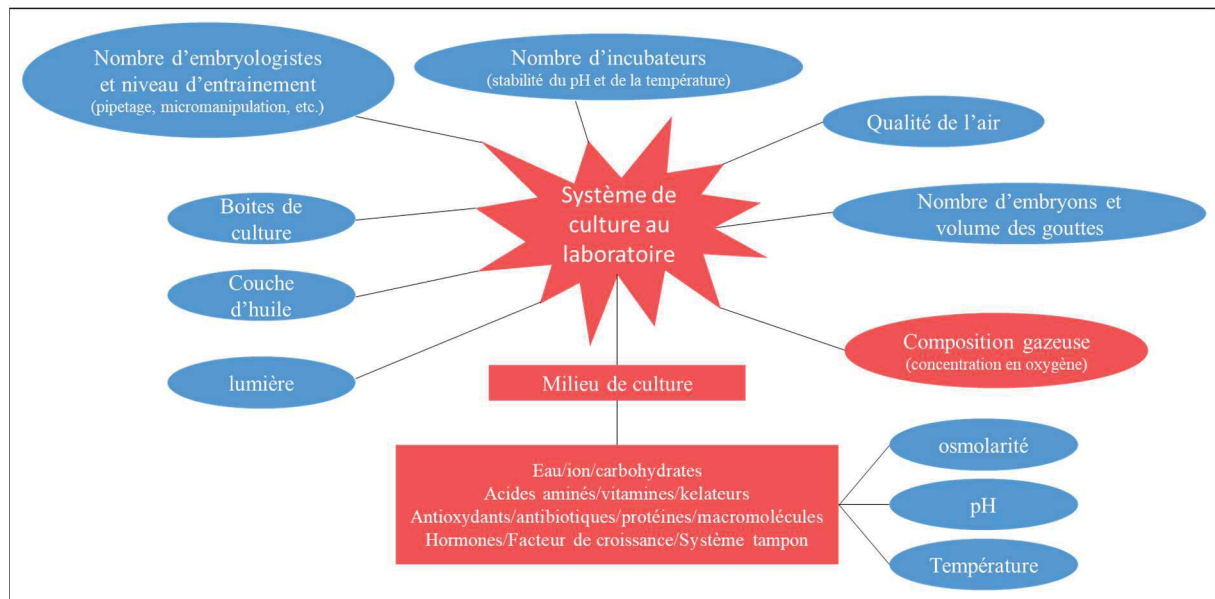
Nombre d'embryologistes et niveau d'entrainement
(pipetage, micromanipulation, etc.)

Nombre d'incubateurs
(stabilité du pH et de la température)

Qualité de l'air

Système de culture au laboratoire

Boites de culture

Nombre d'embryons et volume des gouttes

Couche d'huile

Composition gazeuse
(concentration en oxygène)

lumière

Milieu de culture

Eau/ion/carbohydrates
Acides aminés/vitamines/kelateurs
Antioxydants/antibiotiques/protéines/macromolécules
Hormones/Facteur de croissance/Système tampon

osmolarité

pH

Température